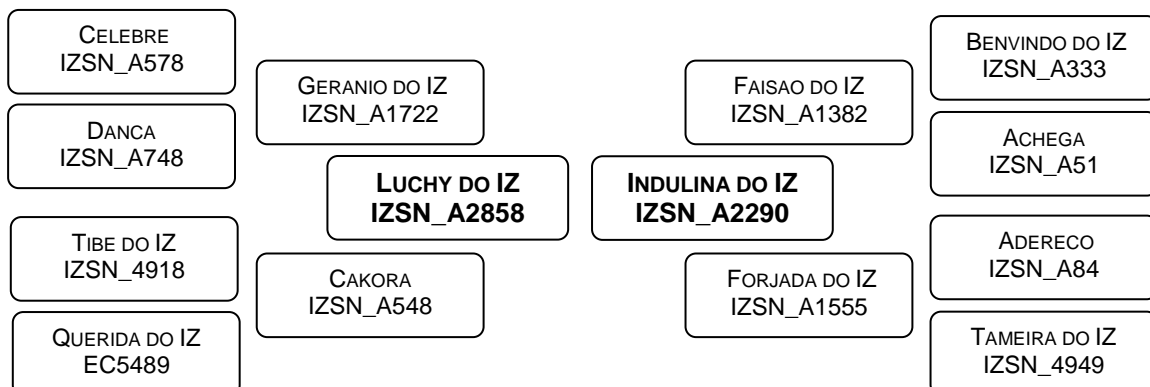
CELEBRE
IZSN_A578

DANCA
IZSN_A748

TIBE DO IZ
IZSN_4918

QUERIDA DO IZ
EC5489

GERANIO DO IZ
IZSN_A1722

LUCHY DO IZ
IZSN_A2858

CAKORA
IZSN_A548

FAISAO DO IZ
IZSN_A1382

INDULINA DO IZ
IZSN_A2290

FORJADA DO IZ
IZSN_A1555

BENVINDO DO IZ
IZSN_A333

ACHEGA
IZSN_A51

ADERECO
IZSN_A84

TAMEIRA DO IZ
IZSN_4949